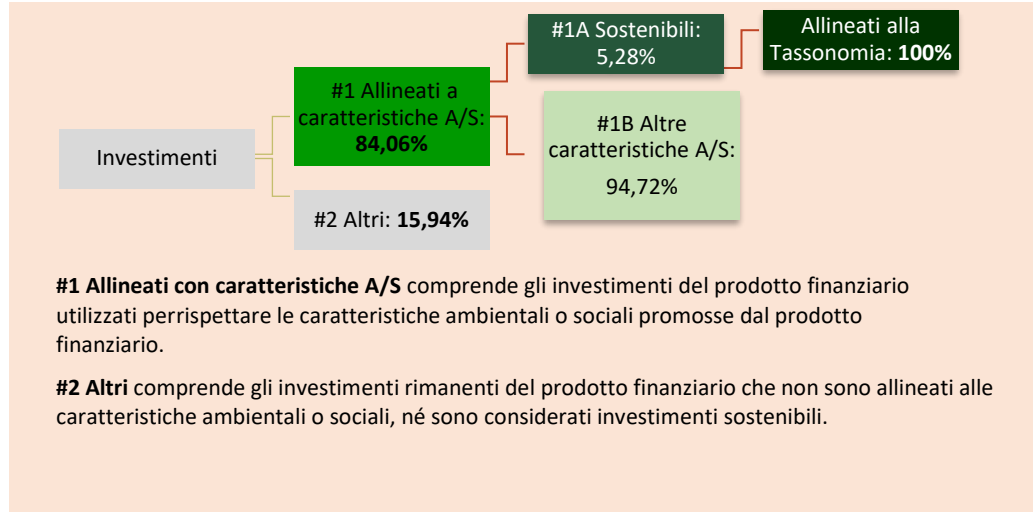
Investimenti

#1 Allineati a caratteristiche A/S: **84,06%**

#2 Altri: **15,94%**

#1A Sostenibili: 5,28%

Allineati alla Tassonomia: **100%**

#1B Altre caratteristiche A/S: 94,72%

**#1 Allineati con caratteristiche A/S** comprende gli investimenti del prodotto finanziario utilizzati perrispettare le caratteristiche ambientali o sociali promosse dal prodotto finanziario.

**#2 Altri** comprende gli investimenti rimanenti del prodotto finanziario che non sono allineati alle caratteristiche ambientali o sociali, né sono considerati investimenti sostenibili.